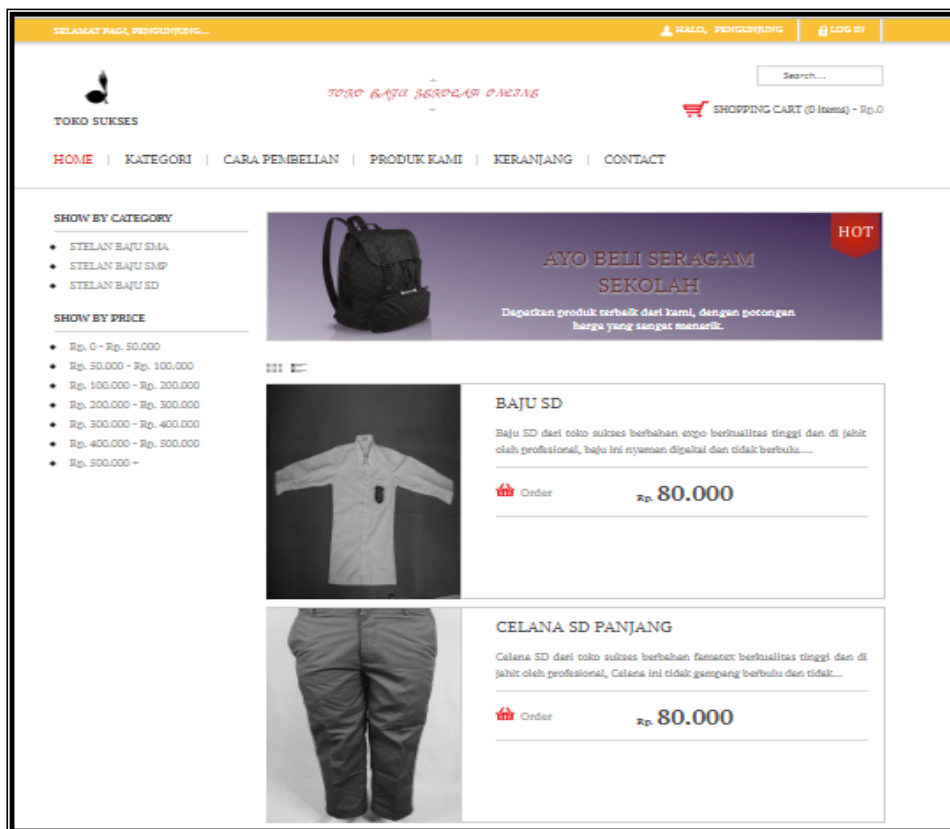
SELAMAT PAGI, PENGUNJUNG...

HALO, PENGUNJUNG | LOG IN

TOKO SUKSES

TOKO BAJU SEKOLAH ONLINE

Search...

SHOPPING CART (0 items) - Rp.0

HOME | KATEGORI | CARA PEMBELIAN | PRODUK KAMI | KERANJANG | CONTACT

SHOW BY CATEGORY

- STELAN BAJU SMA
- STELAN BAJU SMP
- STELAN BAJU SD

SHOW BY PRICE

- Rp. 0 - Rp. 50.000
- Rp. 50.000 - Rp. 100.000
- Rp. 100.000 - Rp. 200.000
- Rp. 200.000 - Rp. 300.000
- Rp. 300.000 - Rp. 400.000
- Rp. 400.000 - Rp. 500.000
- Rp. 500.000 +

HOT

AYO BELI SERAGAM SEKOLAH

Dapatkan produk terbaik dari kami, dengan potongan harga yang sangat menarik.

BAJU SD

Baju SD dari toko sukses berbahan expo berkualitas tinggi dan di jahit oleh profesional, baju ini nyaman dipakai dan tidak berbulu....

Order

Rp. 80.000

CELANA SD PANJANG

Celana SD dari toko sukses berbahan famatex berkualitas tinggi dan di jahit oleh profesional, Celana ini tidak gampang berbulu dan tidak...

Order

Rp. 80.000